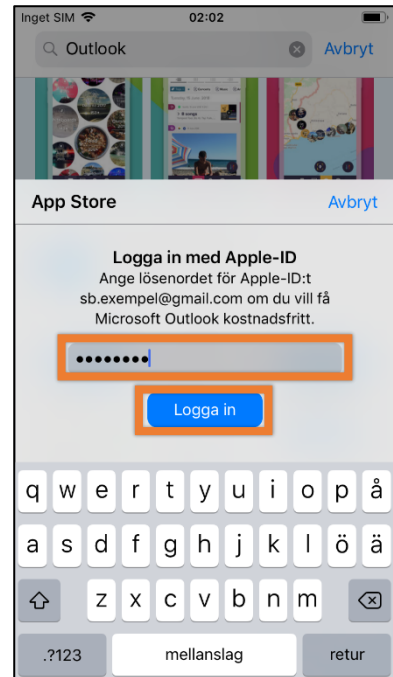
Inget SIM 02:02

Outlook Avbryt

App Store Avbryt

Logga in med Apple-ID
Ange lösenordet för Apple-ID:t sb.exempel@gmail.com om du vill få Microsoft Outlook kostnadsfritt.

••••••••

Logga in

q w e r t y u i o p å
a s d f g h j k l ö ä
z x c v b n m
.?123 mellanslag retur